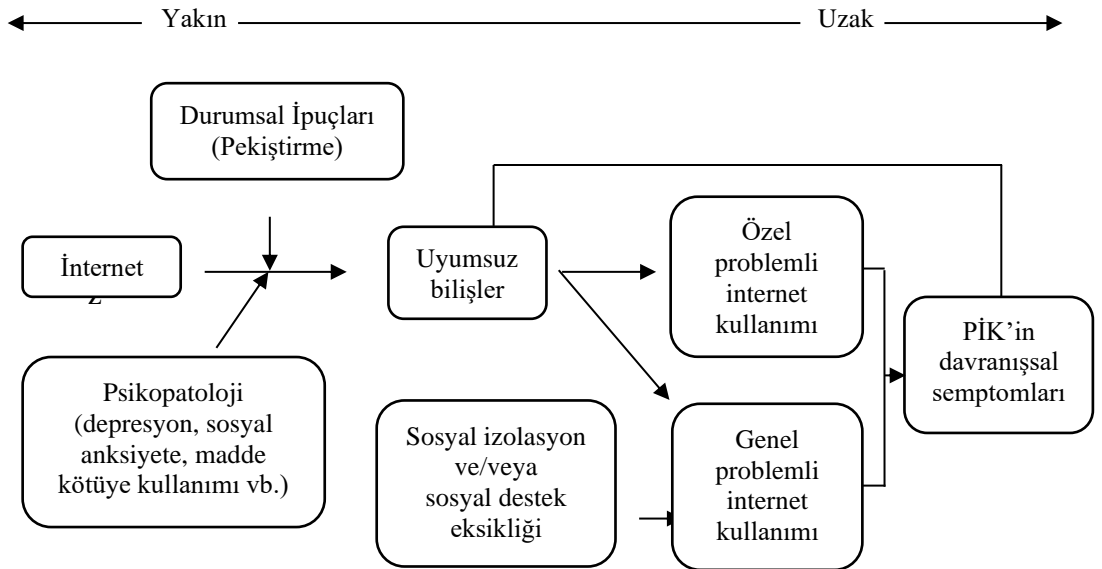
Yakın

Uzak

Durumsal İpuçları (Pekiştirme)

İnternet

z

Uyumsuz bilişler

Özel problemli internet kullanımı

PİK'in davranışsal semptomları

Psikopatoloji (depresyon, sosyal anksiyete, madde kötüye kullanımı vb.)

Sosyal izolasyon ve/veya sosyal destek eksikliği

Genel problemli internet kullanımı